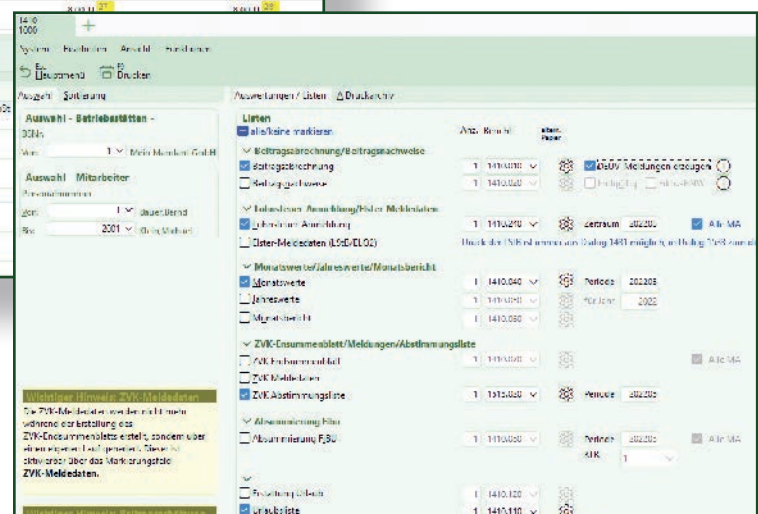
1410
1000

System Bearbeiten Ansicht Funktionen

Esc Hauptmenü F9 Drucken

Auswahl Sortierung

Auswahl - Betriebstätten -
BGNr.
Von 1 Mein Mandant GmbH

Auswahl Mitarbeiter
Personalnummer
Von 1 Bauer,Bernd
Bis 2001 Groß,Michael

Wichtiger Hinweis ZVK-Meldedaten
Die ZVK-Meldedaten werden nicht mehr während der Erstellung des ZVK-Ensummenblatts erstellt, sondern über einen eigenen Lauf generiert. Diesen ist aktivierbar über das Markierungsfeld ZVK-Meldedaten.

Auswertungen / Listen Druckarchiv

Listen
alle/keine markieren
Anz. Bericht

Beitragsabrechnung/Beitragsnachweise
Beitragsabrechnung 1 1410.010 DEÜV Meldungen erzeugen
Beitragsnachweise 1 1410.020

Lohnsteuer Anmeldung/Elster Meldedaten
Lohnsteuer Anmeldung 1 1410.210 Zeitraum 202... Alle MA
Elster-Meldedaten (LStD/ELO2)

Monatswerte/Jahreswerte/Monatsbericht
Monatswerte 1 1410.040 Periode 202305
Jahreswerte 1 1410.... für Jahr 2023
Monatsbericht 1 1410.050

ZVK-Ensummenblatt/Meldungen/Abstimmungsliste
ZVK Ensummenblatt 1 1410.060 Alle MA
ZVK Meldedaten
ZVK Abstimmungsliste 1 1515.030 Periode 202305

Absummierung Fibu
Absummierung FiBU 1 1410.050 Periode 202305 Alle MA

Erstattung Urlaub 1 1410.120
Urlaubsliste 1 1410.110

Wichtiger Hinweis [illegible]